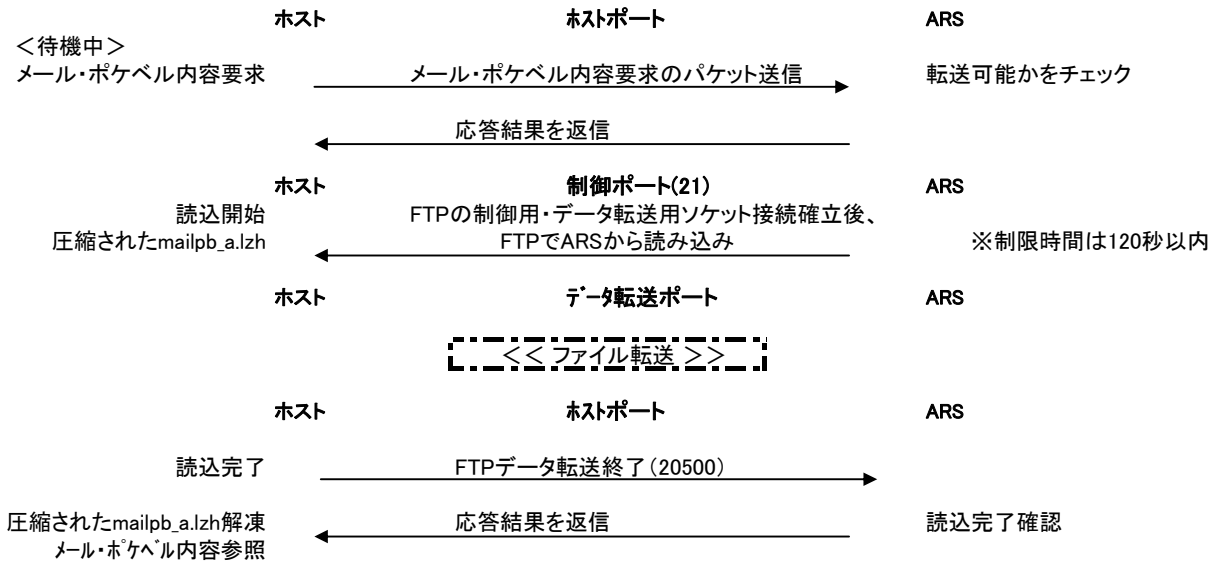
ホスト　ホストポート　ARS

＜待機中＞
メール・ポケベル内容要求

メール・ポケベル内容要求のパケット送信

転送可能かをチェック

応答結果を返信

ホスト　制御ポート(21)　ARS

読込開始
圧縮されたmailpb_a.lzh

FTPの制御用・データ転送用ソケット接続確立後、
FTPでARSから読み込み

※制限時間は120秒以内

ホスト　データ転送ポート　ARS

<< ファイル転送 >>

ホスト　ホストポート　ARS

読込完了

FTPデータ転送終了(20500)

圧縮されたmailpb_a.lzh解凍
メール・ポケベル内容参照

応答結果を返信

読込完了確認